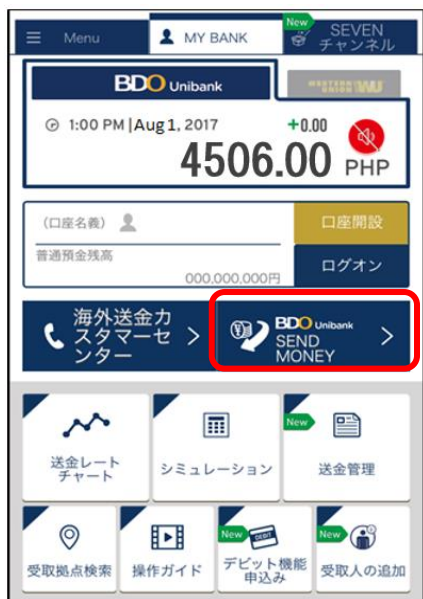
Menu

MY BANK

New

SEVEN チャンネル

BDO Unibank

WESTERN UNION WU

1:00 PM | Aug 1, 2017

+0.00

4506.00 PHP

（口座名義）

口座開設

普通預金残高

000,000,000円

ログオン

海外送金カスタマーセンター >

BDO Unibank SEND MONEY >

送金レートチャート

シミュレーション

New

送金管理

受取拠点検索

操作ガイド

New

DEBIT

デビット機能申込み

New

受取人の追加